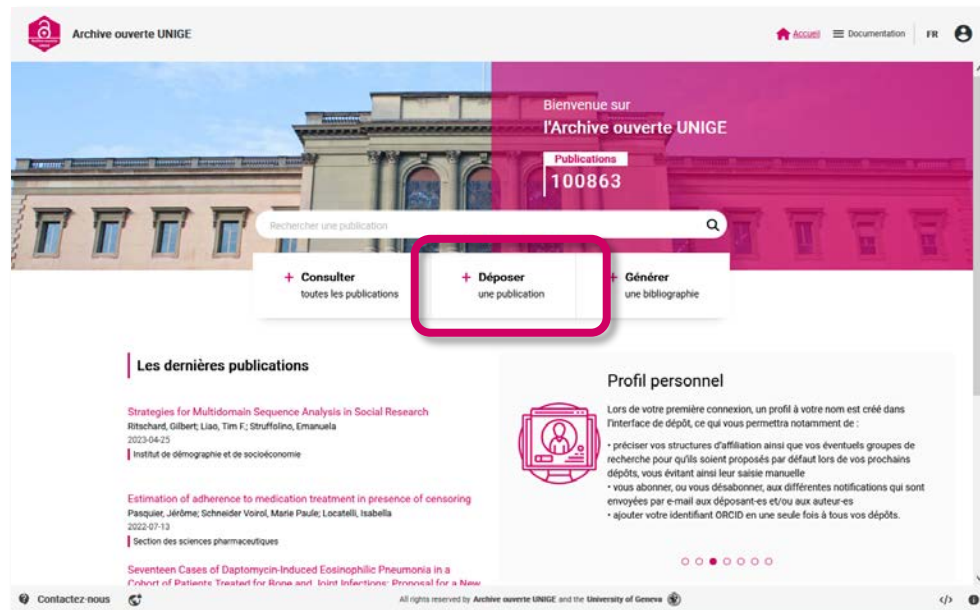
Archive ouverte UNIGE

Accueil Documentation FR

Bienvenue sur
l'Archive ouverte UNIGE

Publications
100863

Rechercher une publication

+ Consulter
toutes les publications

+ Déposer
une publication

+ Générer
une bibliographie

Les dernières publications

Strategies for Multidomain Sequence Analysis in Social Research
Ritschard, Gilbert; Liao, Tim F.; Struffolino, Emanuela
2023-04-25
Institut de démographie et de socioéconomie

Estimation of adherence to medication treatment in presence of censoring
Pasquier, Jérôme; Schneider Voirol, Marie Paule; Locatelli, Isabella
2022-07-13
Section des sciences pharmaceutiques

Seventeen Cases of Daptomycin-Induced Eosinophilic Pneumonia in a Cohort of Patients Treated for Bone and Joint Infections: Proposal for a New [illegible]

Profil personnel

Lors de votre première connexion, un profil à votre nom est créé dans l'interface de dépôt, ce qui vous permettra notamment de :

• préciser vos structures d'affiliation ainsi que vos éventuels groupes de recherche pour qu'ils soient proposés par défaut lors de vos prochains dépôts, vous évitant ainsi leur saisie manuelle
• vous abonner, ou vous désabonner, aux différentes notifications qui sont envoyées par e-mail aux déposant-es et/ou aux auteur-es
• ajouter votre identifiant ORCID en une seule fois à tous vos dépôts.

Contactez-nous

All rights reserved by Archive ouverte UNIGE and the University of Geneva